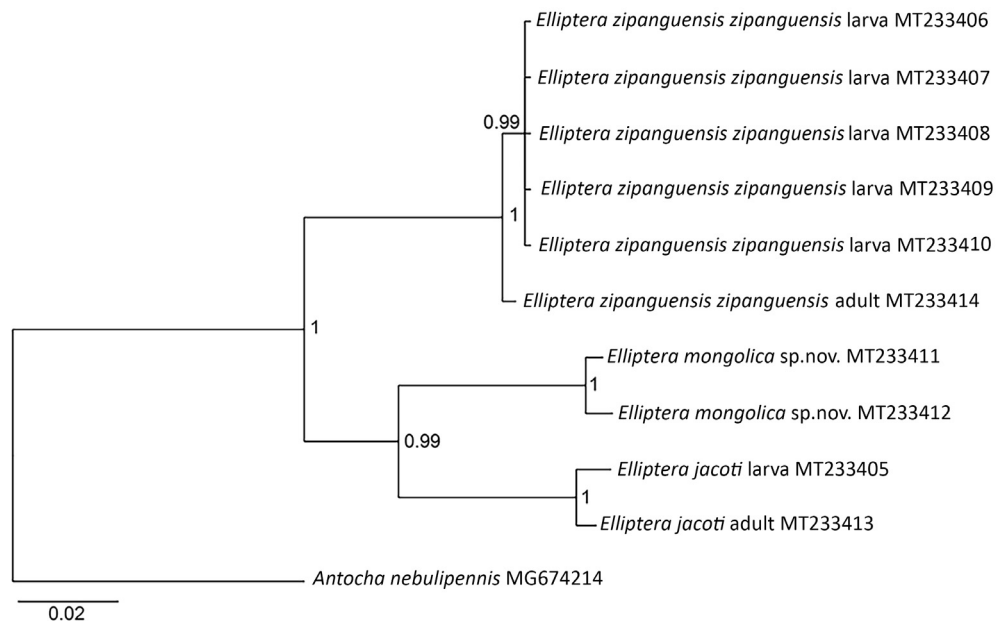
Elliptera zipanguensis zipanguensis larva MT233406
Elliptera zipanguensis zipanguensis larva MT233407
0.99
Elliptera zipanguensis zipanguensis larva MT233408
Elliptera zipanguensis zipanguensis larva MT233409
1
Elliptera zipanguensis zipanguensis larva MT233410
Elliptera zipanguensis zipanguensis adult MT233414
1
Elliptera mongolica sp.nov. MT233411
1
Elliptera mongolica sp.nov. MT233412
0.99
Elliptera jacoti larva MT233405
1
Elliptera jacoti adult MT233413
Antocha nebulipennis MG674214
0.02